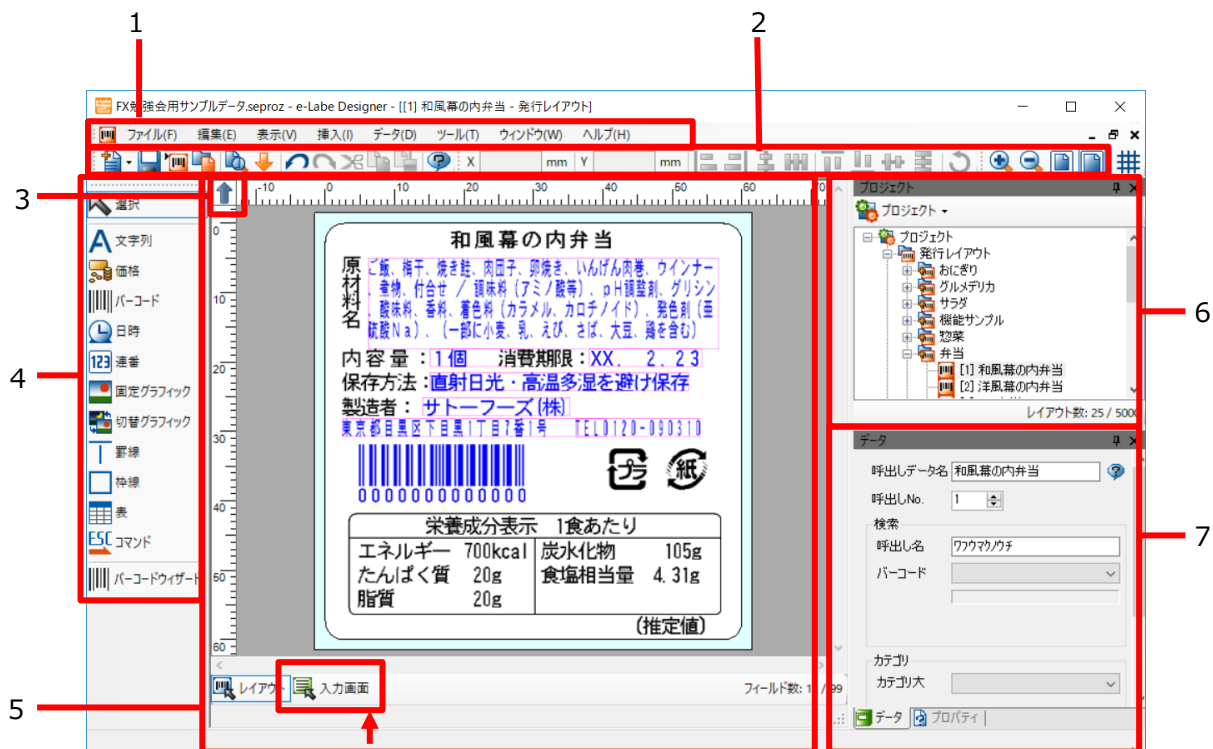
1

2

3

4

5

6

7

FX勉強会用サンプルデータ.seproz - e-Labe Designer - [[1] 和風幕の内弁当 - 発行レイアウト]

ファイル(F) 編集(E) 表示(V) 挿入(I) データ(D) ツール(T) ウィンドウ(W) ヘルプ(H)

X mm Y mm

選択
文字列
価格
バーコード
日時
連番
固定グラフィック
切替グラフィック
罫線
枠線
表
コマンド
バーコードウィザード

-10 0 10 20 30 40 50 60 70

和風幕の内弁当

原材料名 ご飯、梅干、焼き鮭、肉団子、卵焼き、いんげん肉巻、ウインナー、漬物、付合せ / 調味料（アミノ酸等）、pH調整剤、グリシン、酸味料、香料、着色料（カラメル、カロチノイド）、発色剤（亜硝酸Na）、（一部に小麦、乳、えび、さば、大豆、鶏を含む）

内容量：1個 消費期限：XX. 2.23
保存方法：直射日光・高温多湿を避け保存
製造者：サトーフーズ(株)
東京都目黒区下目黒1丁目7番1号 TEL0120-090310

0000000000000

プラ 紙

| 栄養成分表示 1食あたり | |
|---|---|
| エネルギー 700kcal | 炭水化物 105g |
| たんぱく質 20g | 食塩相当量 4.31g |
| 脂質 20g | |

（推定値）

レイアウト 入力画面

フィールド数: 1 / 99

プロジェクト
プロジェクト ▾
プロジェクト
発行レイアウト
おにぎり
グルメデリカ
サラダ
機能サンプル
惣菜
弁当
[1] 和風幕の内弁当
[2] 洋風幕の内弁当
レイアウト数: 25 / 5000

データ
呼出しデータ名 和風幕の内弁当
呼出しNo. 1
検索
呼出し名 ﾜﾌｳﾏｸﾉｳﾁ
バーコード
カテゴリ
カテゴリ大

データ プロパティ